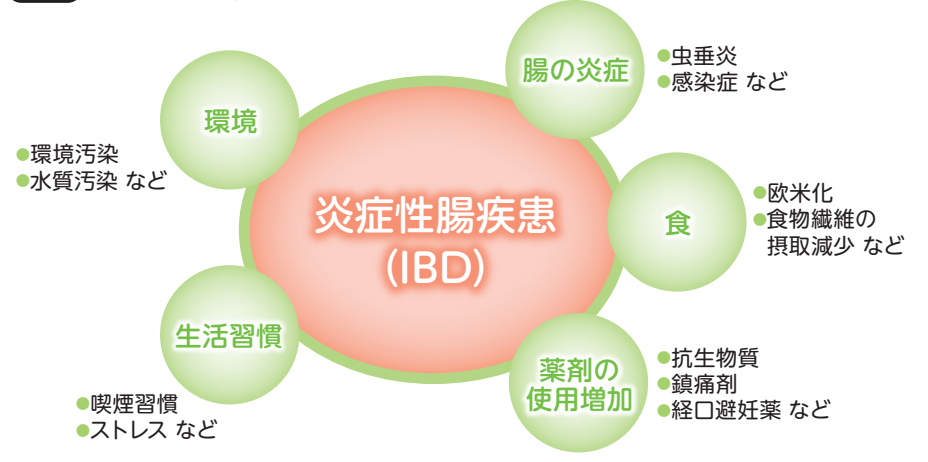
炎症性腸疾患
(IBD)

腸の炎症
●虫垂炎
●感染症 など

環境
●環境汚染
●水質汚染 など

食
●欧米化
●食物繊維の摂取減少 など

生活習慣
●喫煙習慣
●ストレス など

薬剤の使用増加
●抗生物質
●鎮痛剤
●経口避妊薬 など